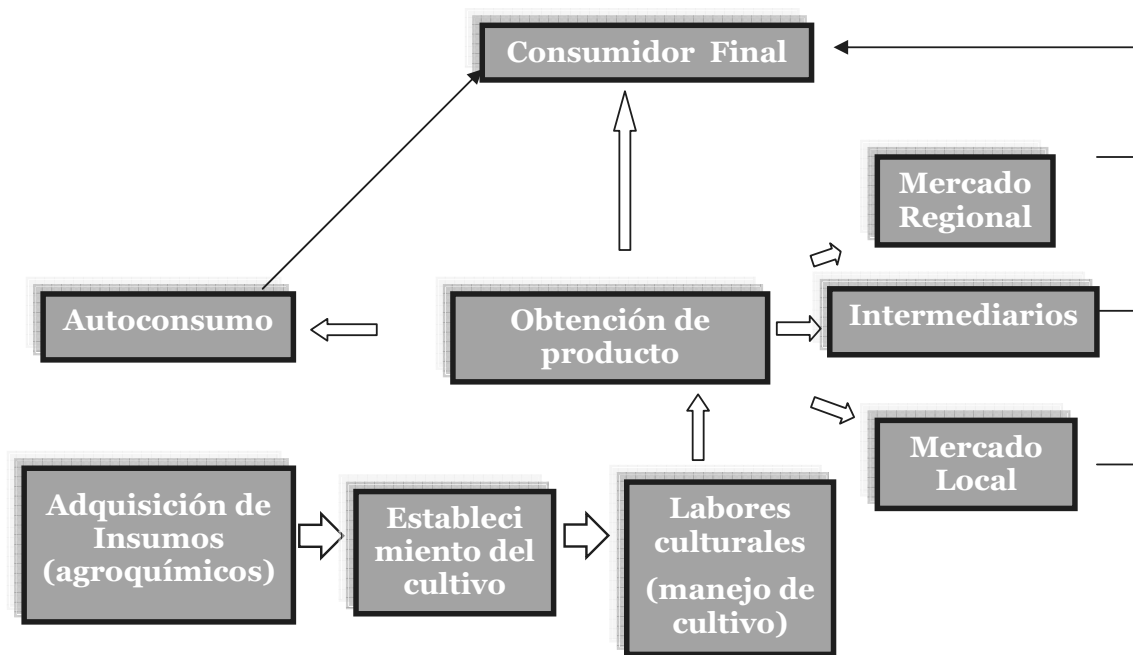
Consumidor Final

Mercado Regional

Autoconsumo

Obtención de producto

Intermediarios

Mercado Local

Adquisición de Insumos (agroquímicos)

Estableci miento del cultivo

Labores culturales

(manejo de cultivo)